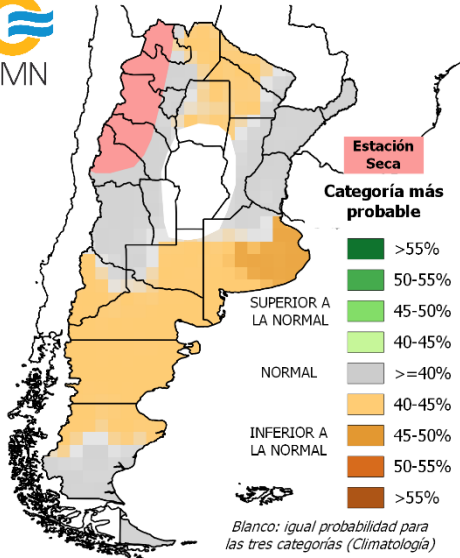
MN

Estación Seca

Categoría más probable

>55%
50-55%
45-50%
40-45%

SUPERIOR A LA NORMAL

NORMAL
>=40%

INFERIOR A LA NORMAL
40-45%
45-50%
50-55%
>55%

Blanco: igual probabilidad para las tres categorías (Climatología)